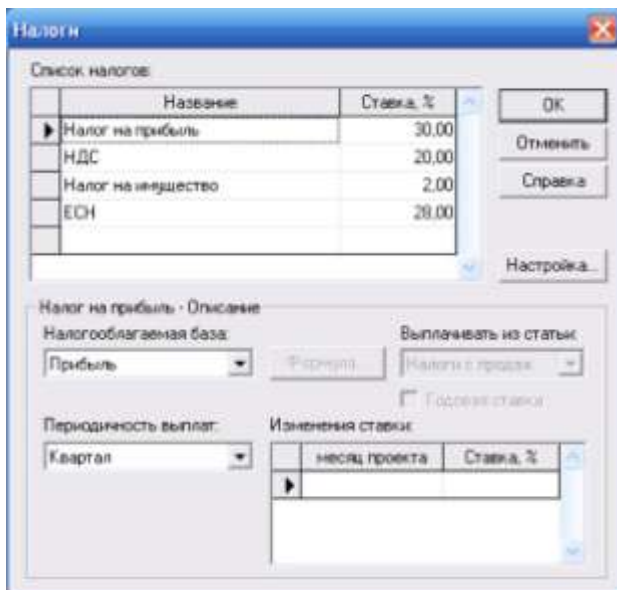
Налоги

Список налогов:

| Название | Ставка, % |
|---|---|
| Налог на прибыль | 30,00 |
| НДС | 20,00 |
| Налог на имущество | 2,00 |
| ЕСН | 28,00 |
| | |

OK

Отменить

Справка

Настройка...

Налог на прибыль - Описание

Налогооблагаемая база:

Прибыль

Формула...

Выплачивать из статьи:

Налоги с продаж

Годовая ставка

Периодичность выплат:

Квартал

Изменения ставки:

| месяц проекта | Ставка, % |
|---|---|
| | |